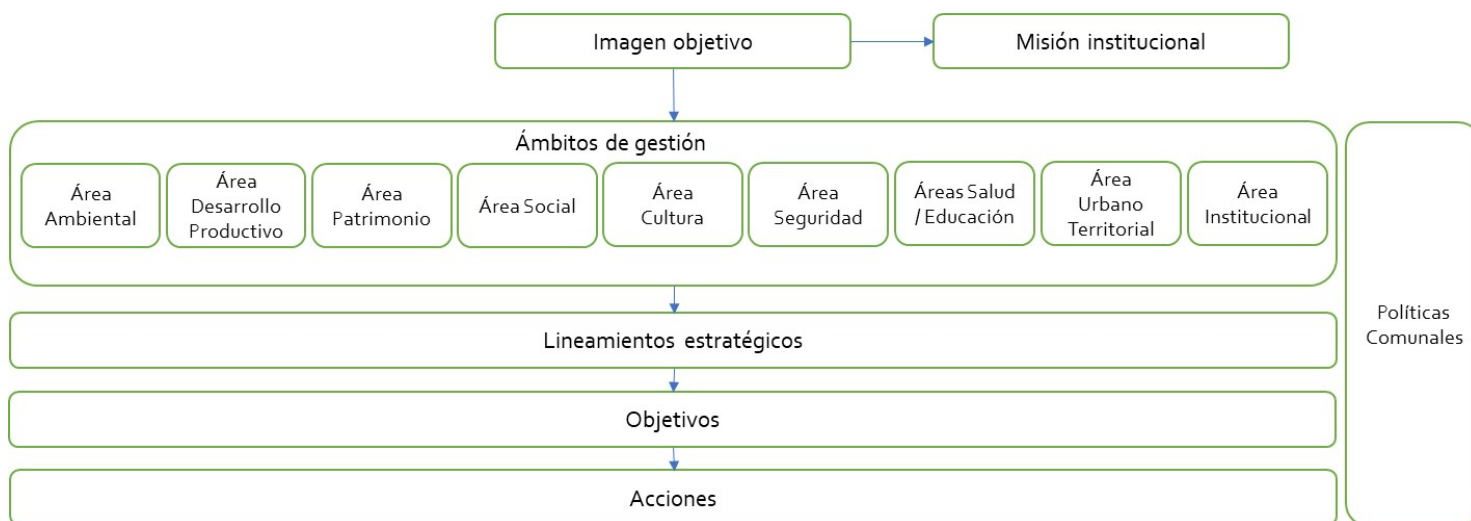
Imagen objetivo

Misión institucional

Ámbitos de gestión

Área Ambiental

Área Desarrollo Productivo

Área Patrimonio

Área Social

Área Cultura

Área Seguridad

Áreas Salud / Educación

Área Urbano Territorial

Área Institucional

Lineamientos estratégicos

Objetivos

Acciones

Políticas Comunales